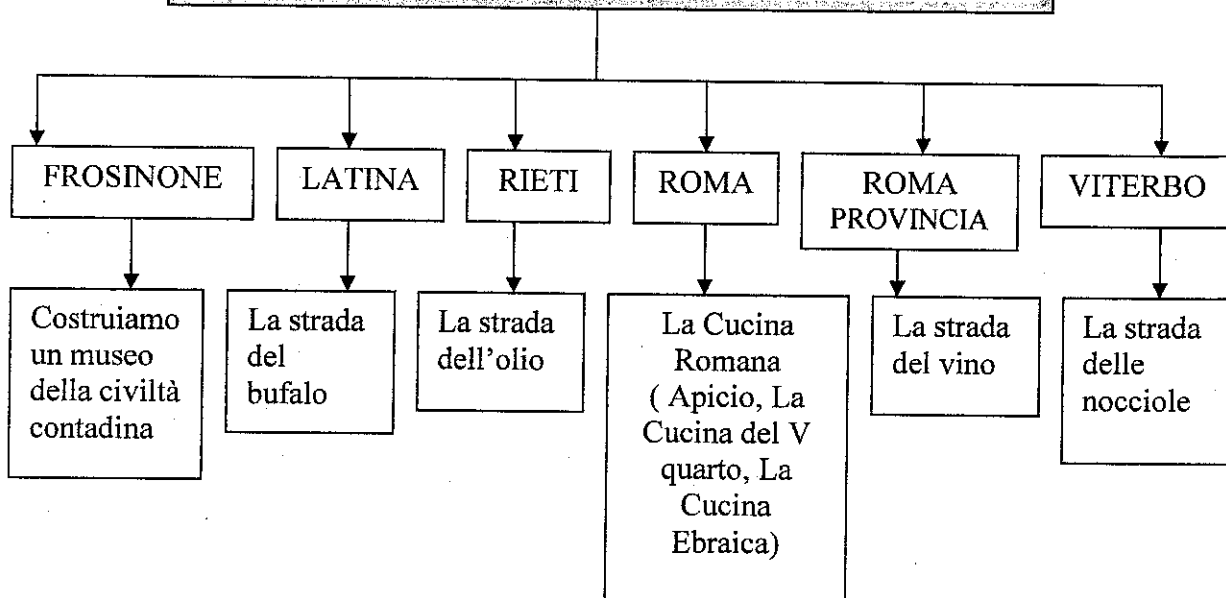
FROSINONE

Costruiamo un museo della civiltà contadina

LATINA

La strada del bufalo

RIETI

La strada dell'olio

ROMA

La Cucina Romana ( Apicio, La Cucina del V quarto, La Cucina Ebraica)

ROMA PROVINCIA

La strada del vino

VITERBO

La strada delle nocciole